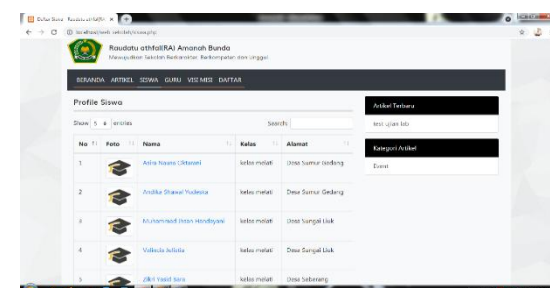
Daftar Siswa Raudatu athfal(RA) ×

localhost/web_sekolah/siswa.php

Raudatu athfal(RA) Amanah Bunda
Mewujudkan Sekolah Berkarakter, Berkompeten dan Unggul

BERANDA ARTIKEL SISWA GURU VISI MISI DAFTAR

Profile Siswa

Show 5 entries

Search:

| No | Foto | Nama | Kelas | Alamat |
|---|---|---|---|---|
| 1 | | Arira Nauna Oktavani | kelas melati | Desa Sumur Gedang |
| 2 | | Andika Sharwi Yudesta | kelas melati | Desa Sumur Gedang |
| 3 | | Muhammad Ihsan Handayani | kelas melati | Desa Sungai Liuk |
| 4 | | Vallesia Julista | kelas melati | Desa Sungai Liuk |
| 5 | | Zikri Yazid Sani | kelas melati | Desa Sebarang |

Artikel Terbaru

test ujian lab

Kategori Artikel

Event